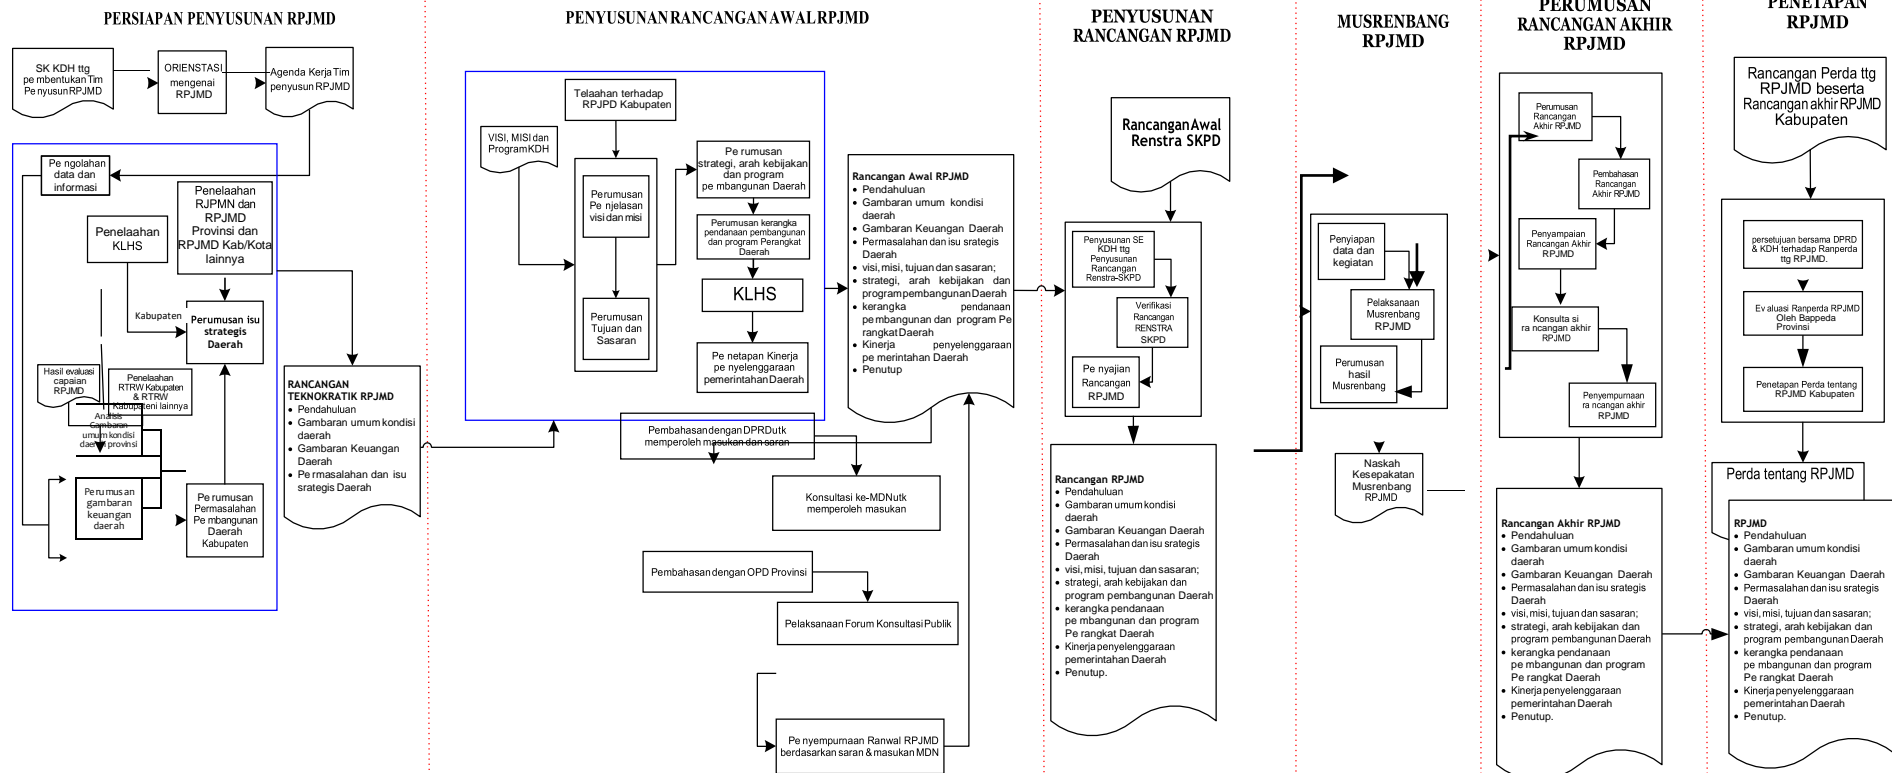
PERSIAPAN PENYUSUNAN RPJMD

SK KDH ttg pembentukan Tim Penyusun RPJMD

ORIENTASI mengenai RPJMD

Agenda Kerja Tim penyusun RPJMD

Pengolahan data dan informasi

Penelaahan RJPMN dan RPJMD Provinsi dan RPJMD Kab/Kota lainnya

Penelaahan KLHS

Kabupaten

Perumusan isu strategis Daerah

Hasil evaluasi capaian RPJMD

Penelaahan RTRW Kabupaten & RTRW Kabupaten lainnya

Analisis Gambaran umum kondisi daerah provinsi

Perumusan gambaran keuangan daerah

Perumusan Permasalahan Pembangunan Daerah Kabupaten

RANCANGAN TEKNOKRATIK RPJMD
• Pendahuluan
• Gambaran umum kondisi daerah
• Gambaran Keuangan Daerah
• Permasalahan dan isu srategis Daerah

PENYUSUNAN RANCANGAN AWAL RPJMD

Telaahan terhadap RPJPD Kabupaten

VISI, MISI dan Program KDH

Perumusan Penjelasan visi dan misi

Perumusan Tujuan dan Sasaran

Perumusan strategi, arah kebijakan dan program pembangunan Daerah

Perumusan kerangka pendanaan pembangunan dan program Perangkat Daerah

KLHS

Penetapan Kinerja penyelenggaraan pemerintahan Daerah

Rancangan Awal RPJMD
• Pendahuluan
• Gambaran umum kondisi daerah
• Gambaran Keuangan Daerah
• Permasalahan dan isu srategis Daerah
• visi, misi, tujuan dan sasaran;
• strategi, arah kebijakan dan program pembangunan Daerah
• kerangka pendanaan pembangunan dan program Perangkat Daerah
• Kinerja penyelenggaraan pemerintahan Daerah
• Penutup

Pembahasan dengan DPRD utk memperoleh masukan dan saran

Konsultasi ke-MDN utk memperoleh masukan

Pembahasan dengan OPD Provinsi

Pelaksanaan Forum Konsultasi Publik

Penyempurnaan Ranwal RPJMD berdasarkan saran & masukan MDN

PENYUSUNAN RANCANGAN RPJMD

Rancangan Awal Renstra SKPD

Penyusunan SE KDH ttg Penyusunan Rancangan Renstra-SKPD

Verifikasi Rancangan RENSTRA SKPD

Penyajian Rancangan RPJMD

Rancangan RPJMD
• Pendahuluan
• Gambaran umum kondisi daerah
• Gambaran Keuangan Daerah
• Permasalahan dan isu srategis Daerah
• visi, misi, tujuan dan sasaran;
• strategi, arah kebijakan dan program pembangunan Daerah
• kerangka pendanaan pembangunan dan program Perangkat Daerah
• Kinerja penyelenggaraan pemerintahan Daerah
• Penutup.

MUSRENBANG RPJMD

Penyiapan data dan kegiatan

Pelaksanaan Musrenbang RPJMD

Perumusan hasil Musrenbang

Naskah Kesepakatan Musrenbang RPJMD

PERUMUSAN RANCANGAN AKHIR RPJMD

Perumusan Rancangan Akhir RPJMD

Pembahasan Rancangan Akhir RPJMD

Penyampaian Rancangan Akhir RPJMD

Konsultasi rancangan akhir RPJMD

Penyempurnaan rancangan akhir RPJMD

Rancangan Akhir RPJMD
• Pendahuluan
• Gambaran umum kondisi daerah
• Gambaran Keuangan Daerah
• Permasalahan dan isu srategis Daerah
• visi, misi, tujuan dan sasaran;
• strategi, arah kebijakan dan program pembangunan Daerah
• kerangka pendanaan pembangunan dan program Perangkat Daerah
• Kinerja penyelenggaraan pemerintahan Daerah
• Penutup.

PENETAPAN RPJMD

Rancangan Perda ttg RPJMD beserta Rancangan akhir RPJMD Kabupaten

persetujuan bersama DPRD & KDH terhadap Ranperda ttg RPJMD.

Evaluasi Ranperda RPJMD Oleh Bappeda Provinsi

Penetapan Perda tentang RPJMD Kabupaten

Perda tentang RPJMD

RPJMD
• Pendahuluan
• Gambaran umum kondisi daerah
• Gambaran Keuangan Daerah
• Permasalahan dan isu srategis Daerah
• visi, misi, tujuan dan sasaran;
• strategi, arah kebijakan dan program pembangunan Daerah
• kerangka pendanaan pembangunan dan program Perangkat Daerah
• Kinerja penyelenggaraan pemerintahan Daerah
• Penutup.